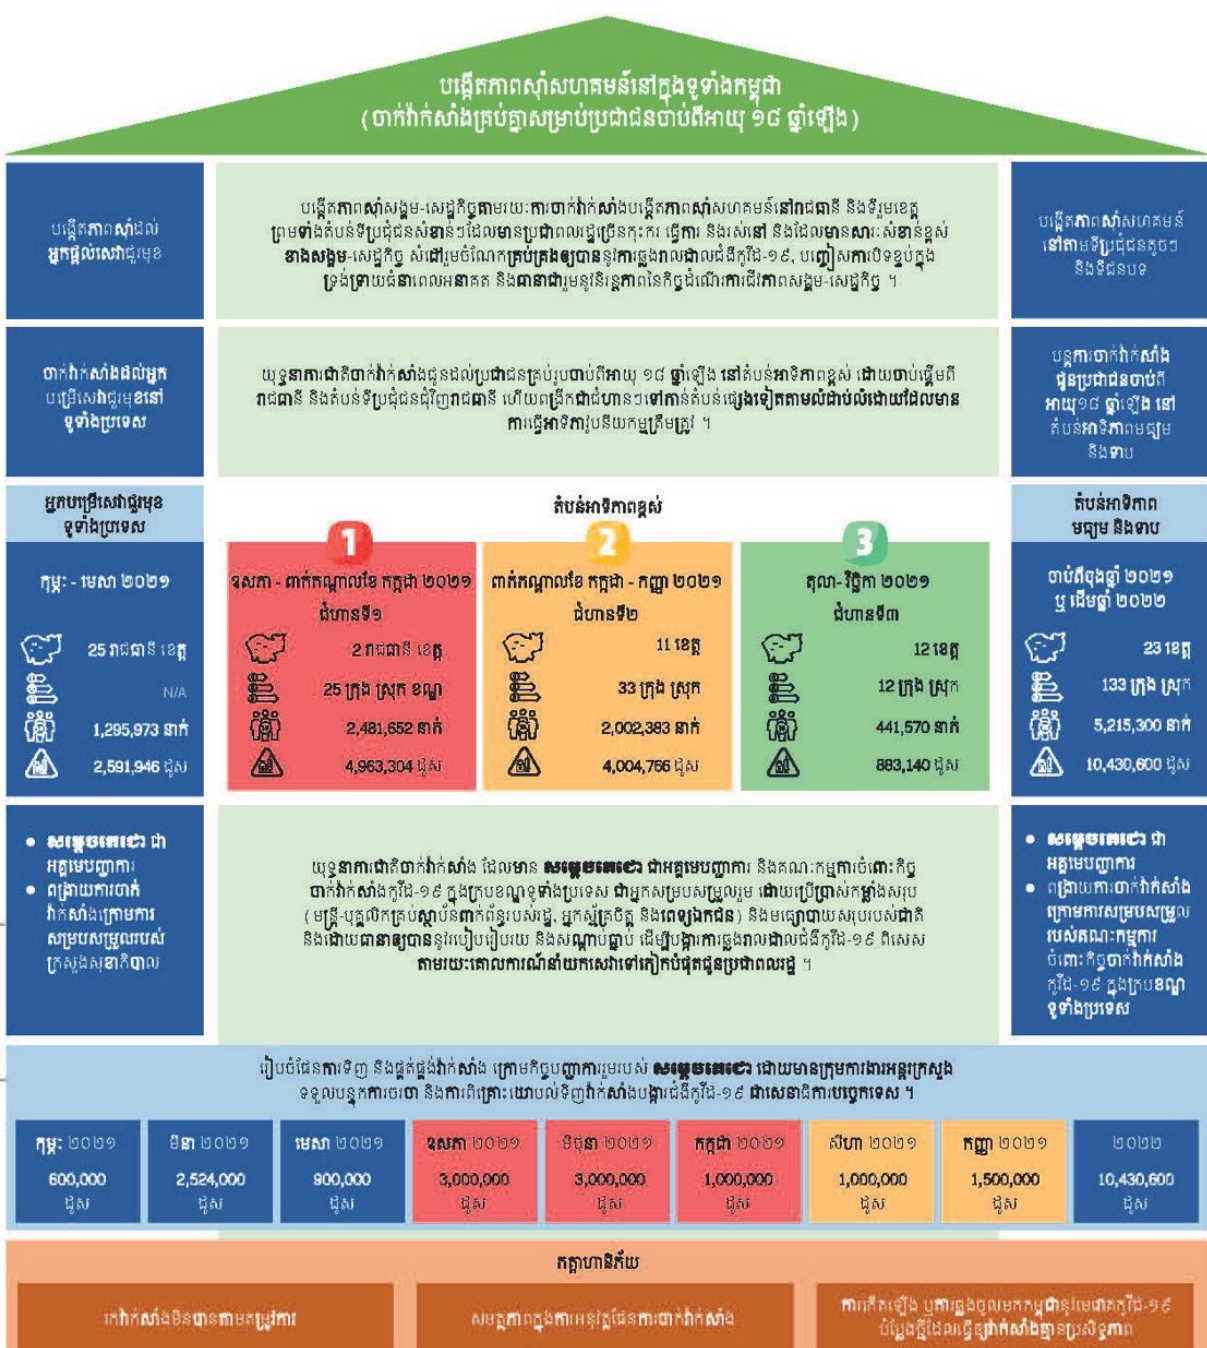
បង្កើតភាពស៊ាំសហគមន៍នៅក្នុងទូទាំងកម្ពុជា
(ចាក់វ៉ាក់សាំងគ្រប់គ្នាសម្រាប់ប្រជាជនចាប់ពីអាយុ ១៨ ឆ្នាំឡើង)

បង្កើតភាពស៊ាំដល់អ្នកផ្តល់សេវាជួរមុខ

បង្កើតភាពស៊ាំសង្គម-សេដ្ឋកិច្ចតាមរយៈការចាក់វ៉ាក់សាំងបង្កើតភាពស៊ាំសហគមន៍នៅរាជធានី និងខេត្ត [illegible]

បង្កើតភាពស៊ាំសហគមន៍នៅតាមទីប្រជុំជនតូចៗ និងទីជនបទ

ចាក់វ៉ាក់សាំងដល់អ្នកបម្រើសេវាជួរមុខនៅទូទាំងប្រទេស

យុទ្ធនាការជាតិចាក់វ៉ាក់សាំងជូនដល់ប្រជាជនគ្រប់រូបចាប់ពីអាយុ ១៨ ឆ្នាំឡើង នៅតំបន់អាទិភាពខ្ពស់ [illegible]

បន្តការចាក់វ៉ាក់សាំងជូនប្រជាជនចាប់ពីអាយុ១៨ ឆ្នាំឡើង នៅតំបន់អាទិភាពមធ្យម និងទាប

អ្នកបម្រើសេវាជួរមុខទូទាំងប្រទេស

តំបន់អាទិភាពខ្ពស់

តំបន់អាទិភាពមធ្យម និងទាប

កុម្ភៈ - មេសា ២០២១
25 រាជធានី ខេត្ត
N/A
1,295,973 នាក់
2,591,946 ដូស

1
ឧសភា - ពាក់កណ្តាលខែ កក្កដា ២០២១
ដំណាក់កាលទី១
2 រាជធានី ខេត្ត
25 ក្រុង ស្រុក ខណ្ឌ
2,481,652 នាក់
4,963,304 ដូស

2
ពាក់កណ្តាលខែ កក្កដា - កញ្ញា ២០២១
ដំណាក់កាលទី២
11 ខេត្ត
33 ក្រុង ស្រុក
2,002,383 នាក់
4,004,766 ដូស

3
តុលា-វិច្ឆិកា ២០២១
ដំណាក់កាលទី៣
12 ខេត្ត
12 ក្រុង ស្រុក
441,570 នាក់
883,140 ដូស

ចាប់ពីធ្នូឆ្នាំ ២០២១ ឬ ដើមឆ្នាំ ២០២២
23 ខេត្ត
133 ក្រុង ស្រុក
5,215,300 នាក់
10,430,600 ដូស

• សម្តេចតេជោ ជាអគ្គមេបញ្ជាការ
• ពង្រាយការចាក់វ៉ាក់សាំងក្រោមការសម្របសម្រួលរបស់ក្រសួងសុខាភិបាល

យុទ្ធនាការជាតិចាក់វ៉ាក់សាំង ដែលមាន សម្តេចតេជោ ជាអគ្គមេបញ្ជាការ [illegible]

• សម្តេចតេជោ ជាអគ្គមេបញ្ជាការ
• ពង្រាយការចាក់វ៉ាក់សាំងក្រោមការសម្របសម្រួលរបស់គណៈកម្មការចំពោះកិច្ចចាក់វ៉ាក់សាំងកូវីដ-១៩ ក្នុងក្របខណ្ឌទូទាំងប្រទេស

រៀបចំផែនការទិញ និងផ្គត់ផ្គង់វ៉ាក់សាំង ក្រោមកិច្ចបញ្ជាការរបស់ សម្តេចតេជោ ដោយមានក្រុមការងារអន្តរក្រសួង ទទួលបន្ទុកការចរចា និងការពិគ្រោះយោបល់ទិញវ៉ាក់សាំងបង្ការជំងឺកូវីដ-១៩ ជាលេខាធិការបច្ចេកទេស ។

| កុម្ភៈ ២០២១ | មីនា ២០២១ | មេសា ២០២១ | ឧសភា ២០២១ | មិថុនា ២០២១ | កក្កដា ២០២១ | សីហា ២០២១ | កញ្ញា ២០២១ | ២០២២ |
|---|---|---|---|---|---|---|---|---|
| 600,000 ដូស | 2,524,000 ដូស | 900,000 ដូស | 3,000,000 ដូស | 3,000,000 ដូស | 1,000,000 ដូស | 1,000,000 ដូស | 1,500,000 ដូស | 10,430,600 ដូស |

កត្តាហានិភ័យ

វ៉ាក់សាំងមិនបានតាមតម្រូវការ

សមត្ថភាពក្នុងការអនុវត្តផែនការចាក់វ៉ាក់សាំង

ការកើនឡើង ឬការឆ្លងចូលមកកម្ពុជានូវមេរោគកូវីដ-១៩ បំប្លែងថ្មីដែលធ្វើឱ្យវ៉ាក់សាំងគ្មានប្រសិទ្ធភាព